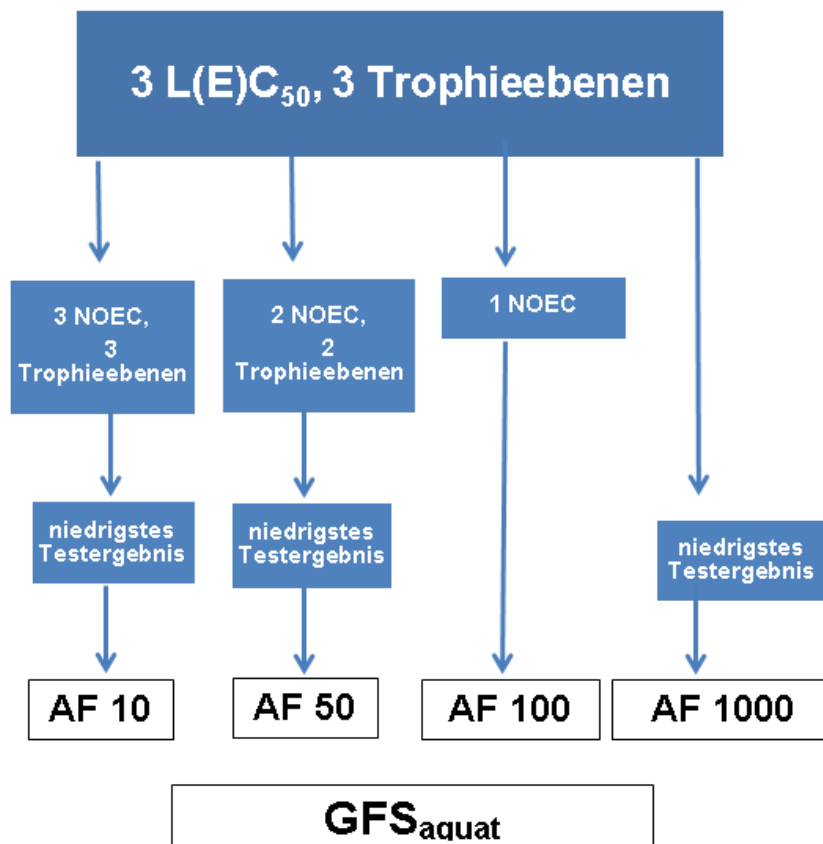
3 L(E)C$_{50}$, 3 Trophieebenen

3 NOEC, 3 Trophieebenen

2 NOEC, 2 Trophieebenen

1 NOEC

niedrigstes Testergebnis

niedrigstes Testergebnis

niedrigstes Testergebnis

AF 10

AF 50

AF 100

AF 1000

GFS$_{aquat}$